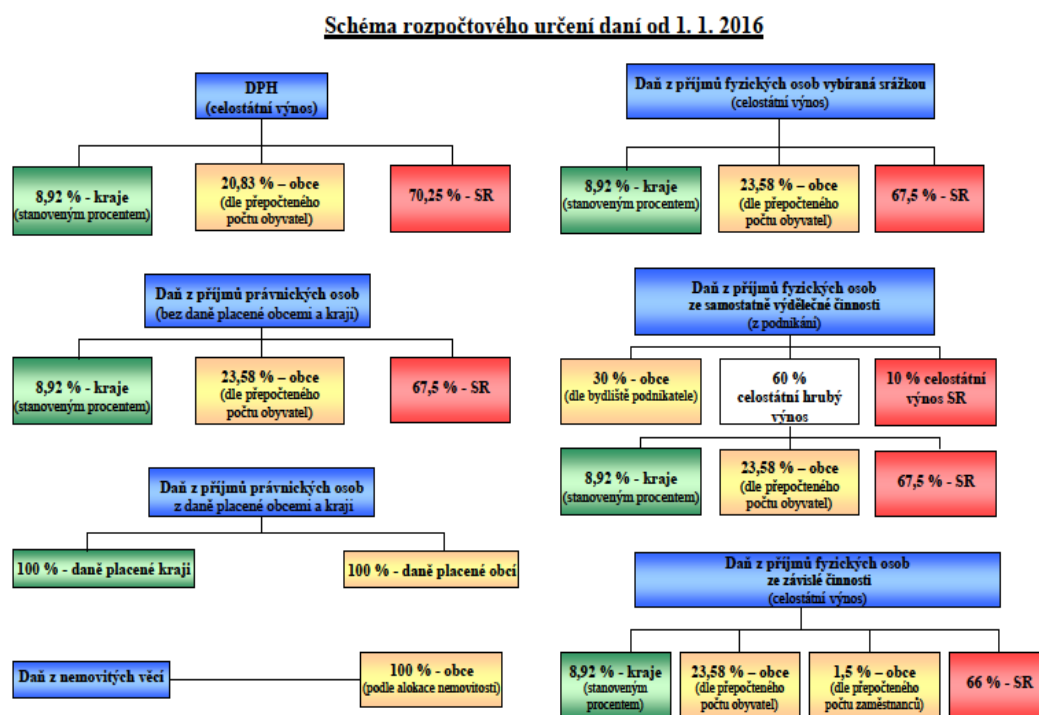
Schéma rozpočtového určení daní od 1. 1. 2016

DPH
(celostátní výnos)

8,92 % - kraje
(stanoveným procentem)

20,83 % – obce
(dle přepočteného počtu obyvatel)

70,25 % - SR

Daň z příjmů právnických osob
(bez daně placené obcemi a kraji)

8,92 % - kraje
(stanoveným procentem)

23,58 % – obce
(dle přepočteného počtu obyvatel)

67,5 % - SR

Daň z příjmů právnických osob
z daně placené obcemi a kraji

100 % - daně placené kraji

100 % - daně placené obcí

Daň z nemovitých věcí

100 % - obce
(podle alokace nemovitostí)

Daň z příjmů fyzických osob vybíraná srážkou
(celostátní výnos)

8,92 % - kraje
(stanoveným procentem)

23,58 % – obce
(dle přepočteného počtu obyvatel)

67,5 % - SR

Daň z příjmů fyzických osob
ze samostatně výdělečné činnosti
(z podnikání)

30 % - obce
(dle bydliště podnikatele)

60 %
celostátní hrubý výnos

10 % celostátní výnos SR

8,92 % - kraje
(stanoveným procentem)

23,58 % – obce
(dle přepočteného počtu obyvatel)

67,5 % - SR

Daň z příjmů fyzických osob
ze závislé činnosti
(celostátní výnos)

8,92 % - kraje
(stanoveným procentem)

23,58 % – obce
(dle přepočteného počtu obyvatel)

1,5 % – obce
(dle přepočteného počtu zaměstnanců)

66 % - SR